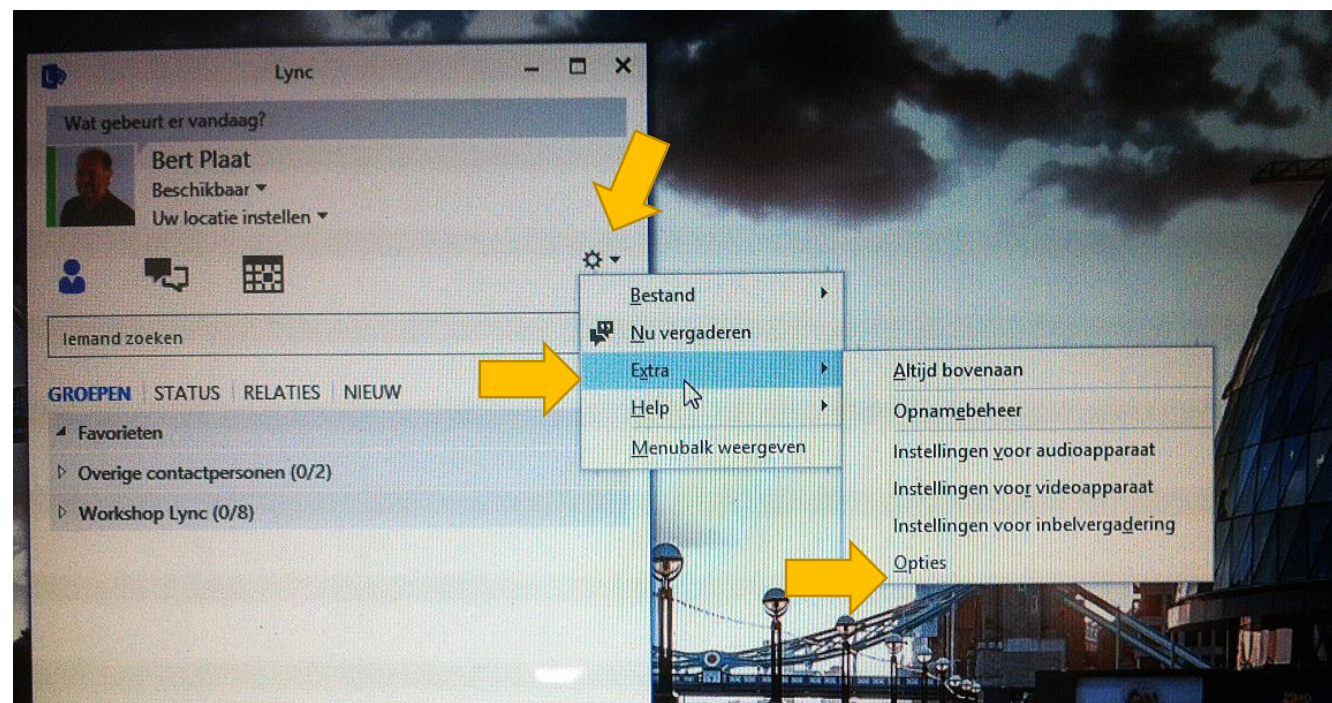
Lync

Wat gebeurt er vandaag?

Bert Plaat
Beschikbaar
Uw locatie instellen

Iemand zoeken

GROEPEN | STATUS | RELATIES | NIEUW

Favorieten
Overige contactpersonen (0/2)
Workshop Lync (0/8)

Bestand
Nu vergaderen
Extra
Help
Menubalk weergeven

Altijd bovenaan
Opnamebeheer
Instellingen voor audioapparaat
Instellingen voor videoapparaat
Instellingen voor inbelvergadering
Opties